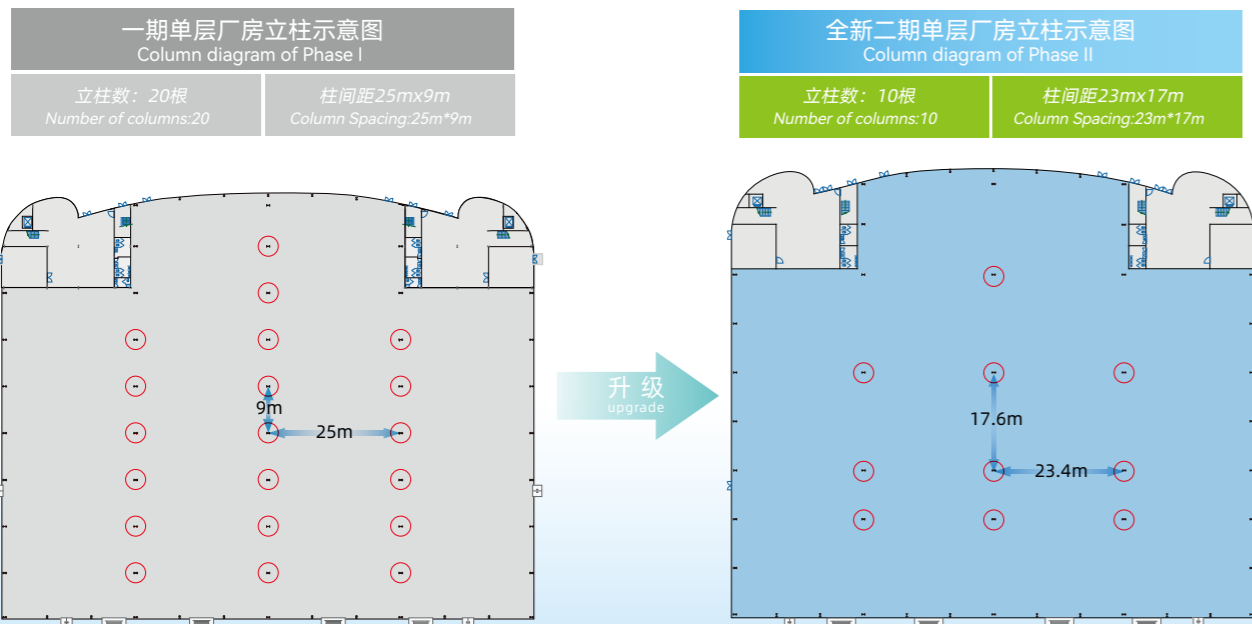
一期单层厂房立柱示意图
Column diagram of Phase I

立柱数：20根
Number of columns:20

柱间距25mx9m
Column Spacing:25m*9m

9m
25m

升级
upgrade

全新二期单层厂房立柱示意图
Column diagram of Phase II

立柱数：10根
Number of columns:10

柱间距23mx17m
Column Spacing:23m*17m

17.6m
23.4m